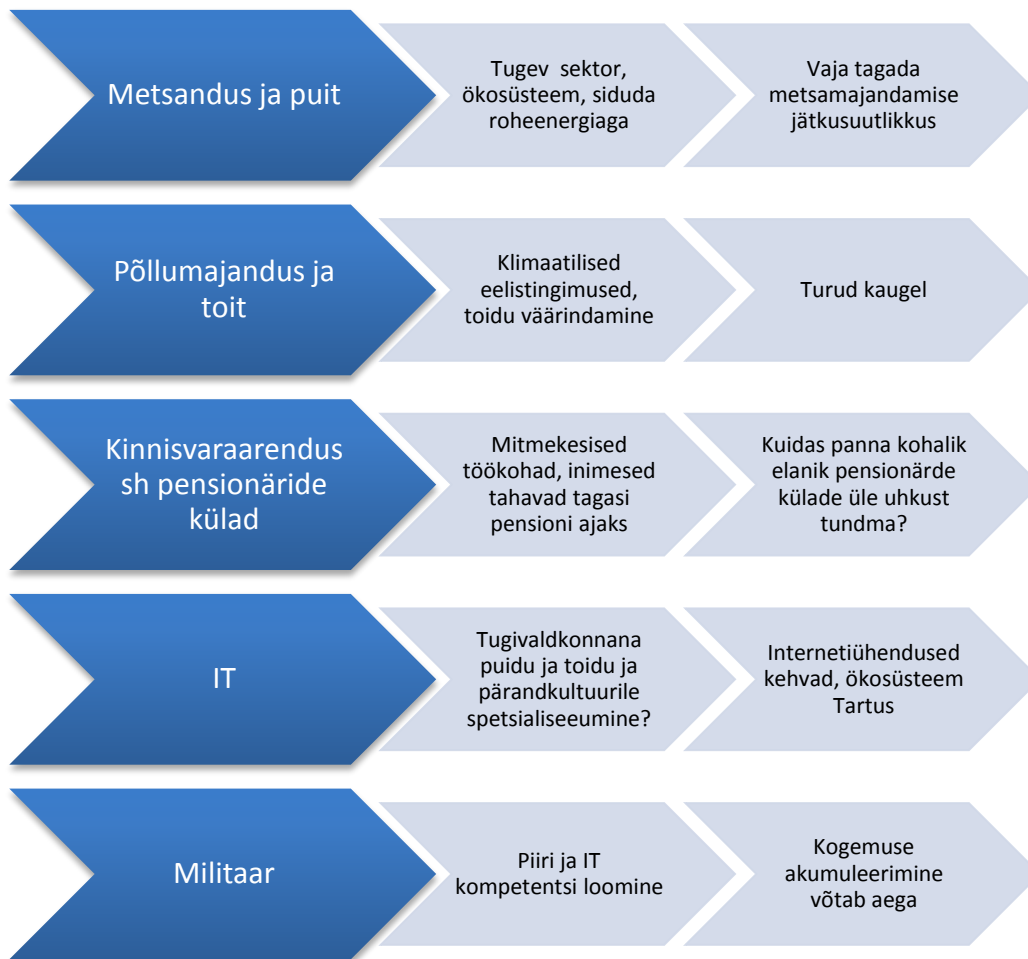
Metsandus ja puit

Tugev sektor, ökosüsteem, siduda roheenergiaga

Vaja tagada metsamajandamise jätkusuutlikkus

Põllumajandus ja toit

Klimaatilised eelistingimused, toidu väärindamine

Turud kaugel

Kinnisvaraarendus sh pensionäride külad

Mitmekesised töökohad, inimesed tahavad tagasi pensioni ajaks

Kuidas panna kohalik elanik pensionärde külade üle uhkust tundma?

IT

Tugivaldkonnana puidu ja toidu ja pärandkultuurile spetsialiseeumine?

Internetiühendused kehvad, ökosüsteem Tartus

Militaar

Piiri ja IT kompetentsi loomine

Kogemuse akumuleerimine võtab aega